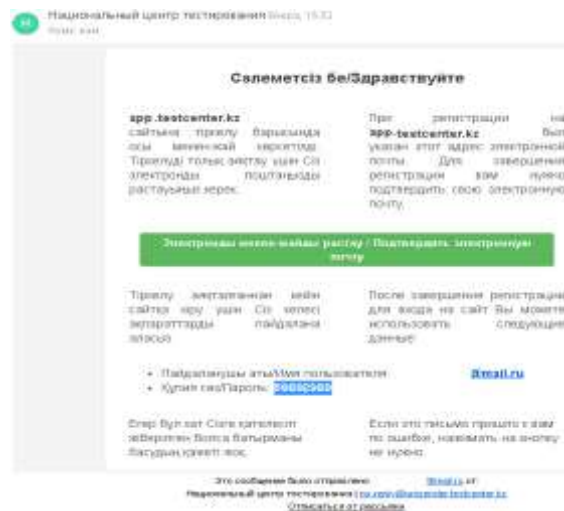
Национальный центр тестирования Вчера, 15:32
Кому: вам

Сәлеметсіз бе/Здравствуйте

app.testcenter.kz сайтына тіркелу барысында осы мекенжай көрсетілді. Тіркелуді толық аяқтау үшін Сіз электронды поштаңызды растауыңыз керек.

При регистрации на app.testcenter.kz был указан этот адрес электронной почты. Для завершения регистрации вам нужно подтвердить свою электронную почту.

Электронды мекен-жайды растау / Подтвердить электронную почту

Тіркелу аяқталғаннан кейін сайтқа кіру үшін Сіз келесі мәліметтерді пайдалана аласыз:

После завершения регистрации для входа на сайт Вы можете использовать следующие данные:

• Пайдаланушы аты/Имя пользователя: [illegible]@mail.ru
• Құпия сөз/Пароль: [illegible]

Егер бұл хат Сізге қателесіп жіберілген болса батырманы басудың қажеті жоқ.

Если это письмо пришло к вам по ошибке, нажимать на кнопку не нужно.

Это сообщение было отправлено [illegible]@mail.ru от
Национальный центр тестирования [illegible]@testcenter.kz
Отписаться от рассылки